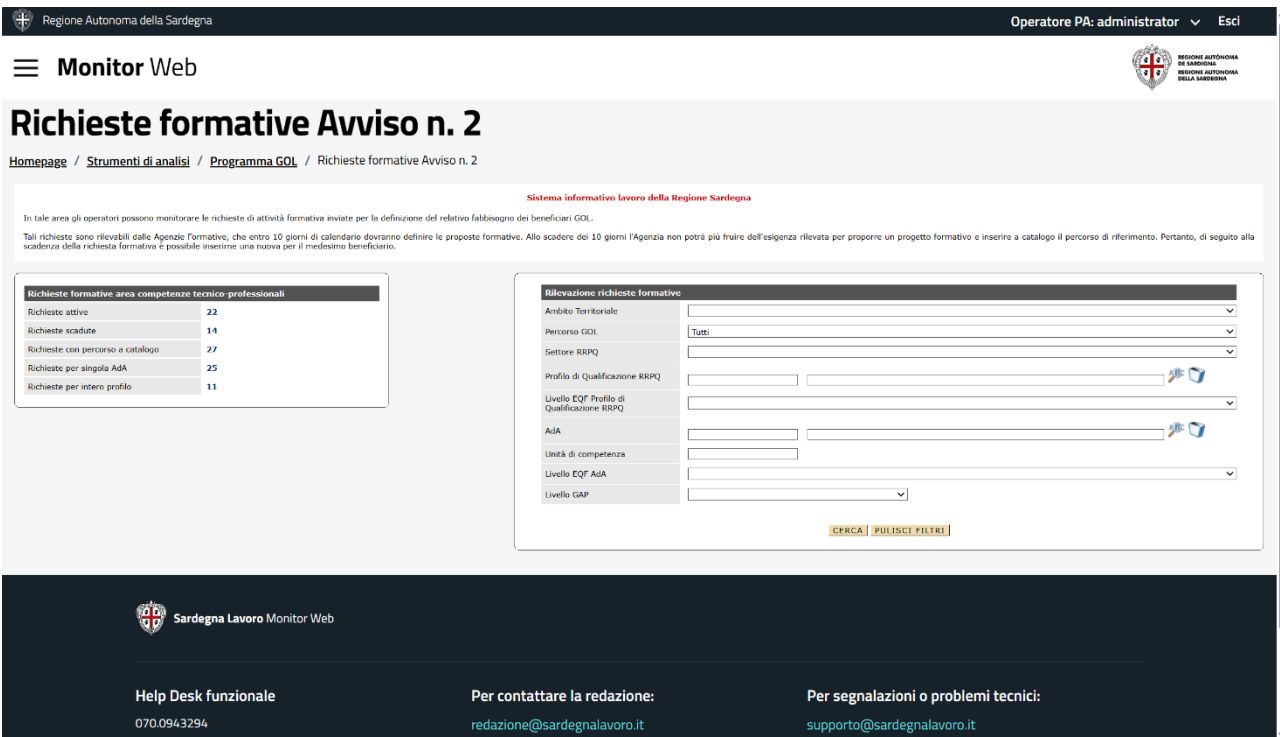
Regione Autonoma della Sardegna

Operatore PA: administrator Esci

Monitor Web

REGIONE AUTÒNOMA DE SARDIGNA
REGIONE AUTONOMA DELLA SARDEGNA

Richieste formative Avviso n. 2

Homepage / Strumenti di analisi / Programma GOL / Richieste formative Avviso n. 2

Sistema informativo lavoro della Regione Sardegna

In tale area gli operatori possono monitorare le richieste di attività formativa inviate per la definizione del relativo fabbisogno dei beneficiari GOL.

Tali richieste sono rilevabili dalle Agenzie formative, che entro 10 giorni di calendario dovranno definire le proposte formative. Allo scadere dei 10 giorni l'Agenzia non potrà più fruire dell'esigenza rilevata per proporre un progetto formativo e inserire a catalogo il percorso di riferimento. Pertanto, di seguito alla scadenza della richiesta formativa è possibile inserirne una nuova per il medesimo beneficiario.

| Richieste formative area competenze tecnico-professionali | |
|---|---|
| Richieste attive | 22 |
| Richieste scadute | 14 |
| Richieste con percorso a catalogo | 27 |
| Richieste per singola AdA | 25 |
| Richieste per intero profilo | 11 |

| Rilevazione richieste formative | |
|---|---|
| Ambito Territoriale | |
| Percorso GOL | Tutti |
| Settore RRPQ | |
| Profilo di Qualificazione RRPQ | |
| Livello EQF Profilo di Qualificazione RRPQ | |
| AdA | |
| Unità di competenza | |
| Livello EQF AdA | |
| Livello GAP | |

CERCA PULISCI FILTRI

Sardegna Lavoro Monitor Web

Help Desk funzionale
070.0943294

Per contattare la redazione:
redazione@sardegnalavoro.it

Per segnalazioni o problemi tecnici:
supporto@sardegnalavoro.it